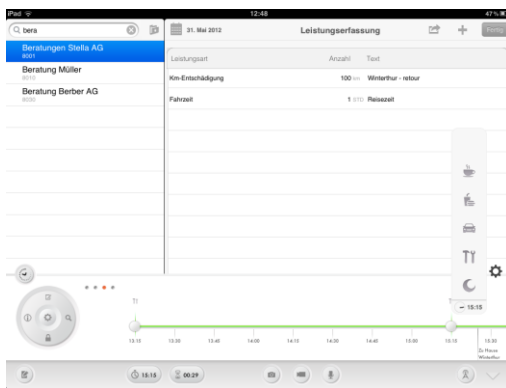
iPad
12:48
47 %

bera

Beratungen Stella AG
8001

Beratung Müller
8010

Beratung Berber AG
8030

31. Mai 2012
Leistungserfassung
Fertig

| Leistungsart | Anzahl | Text |
|---|---|---|
| Km-Entschädigung | 100 km | Winterthur - retour |
| Fahrzeit | 1 STD | Reisezeit |

– 15:15

13:15
13:30
13:45
14:00
14:15
14:30
14:45
15:00
15:15
15:30

15:15
00:29